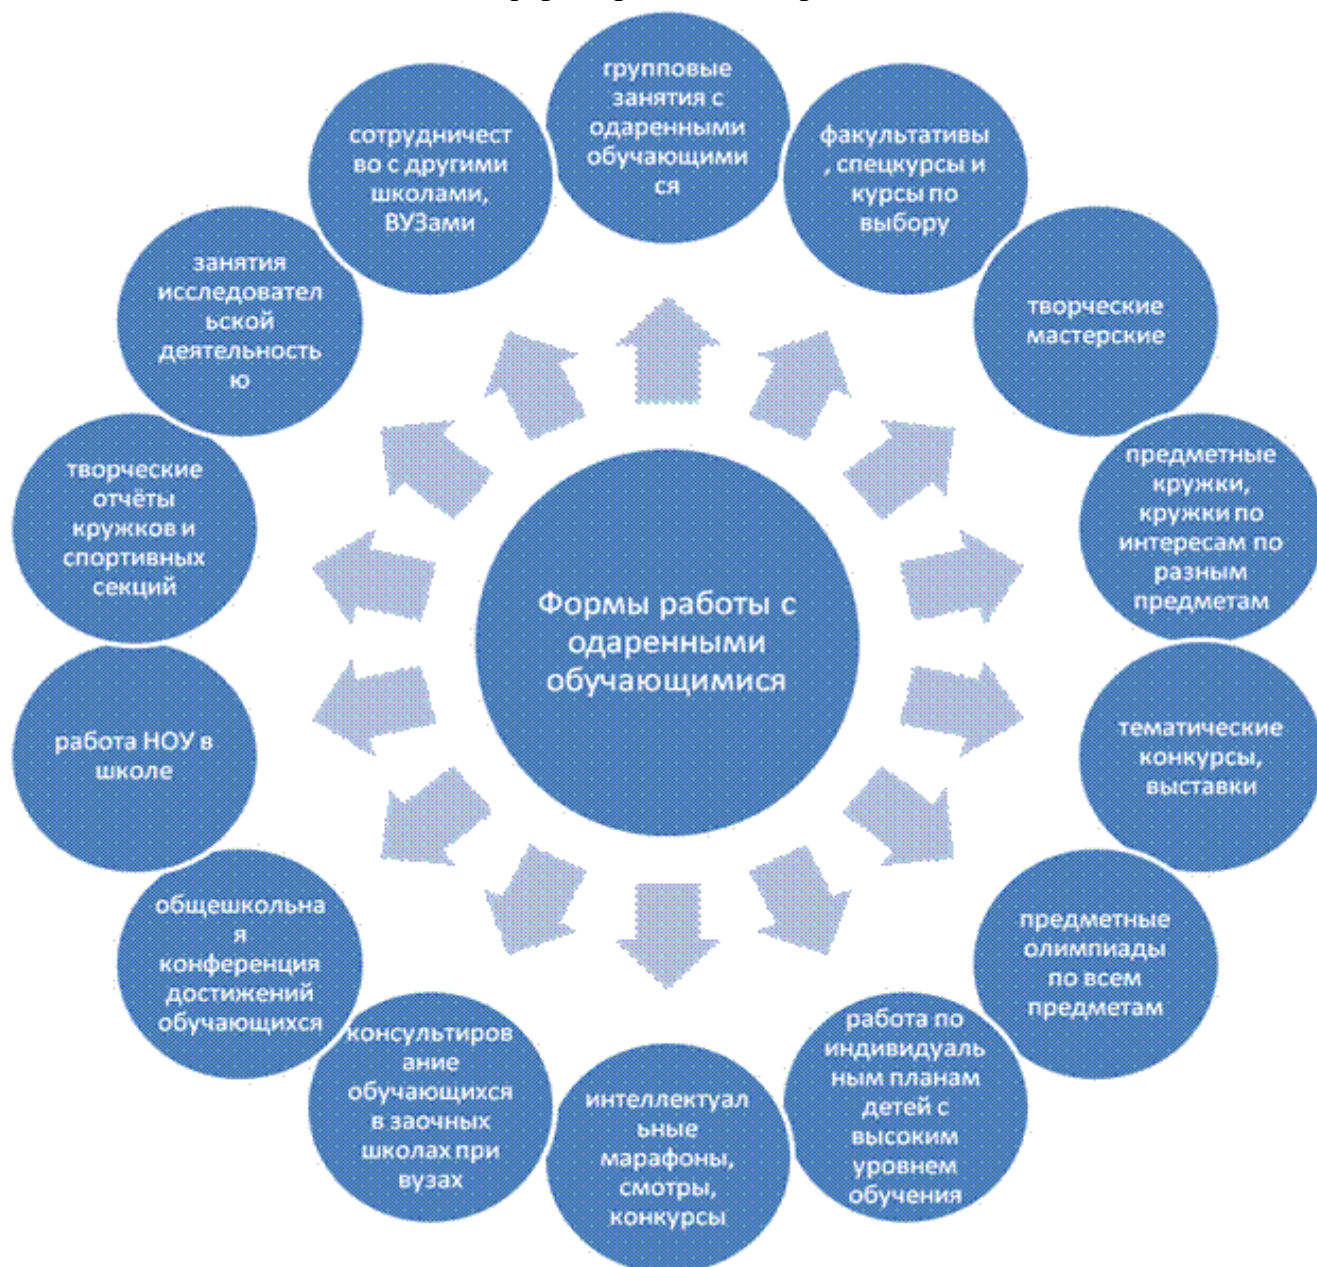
Формы работы с одаренными обучающимися

групповые занятия с одаренными обучающимися

факультативы, спецкурсы и курсы по выбору

творческие мастерские

предметные кружки, кружки по интересам по разным предметам

тематические конкурсы, выставки

предметные олимпиады по всем предметам

работа по индивидуальным планам детей с высоким уровнем обучения

интеллектуальные марафоны, смотры, конкурсы

консультирование обучающихся в заочных школах при вузах

общешкольная конференция достижений обучающихся

работа НОУ в школе

творческие отчёты кружков и спортивных секций

занятия исследовательской деятельностью

сотрудничество с другими школами, ВУЗами